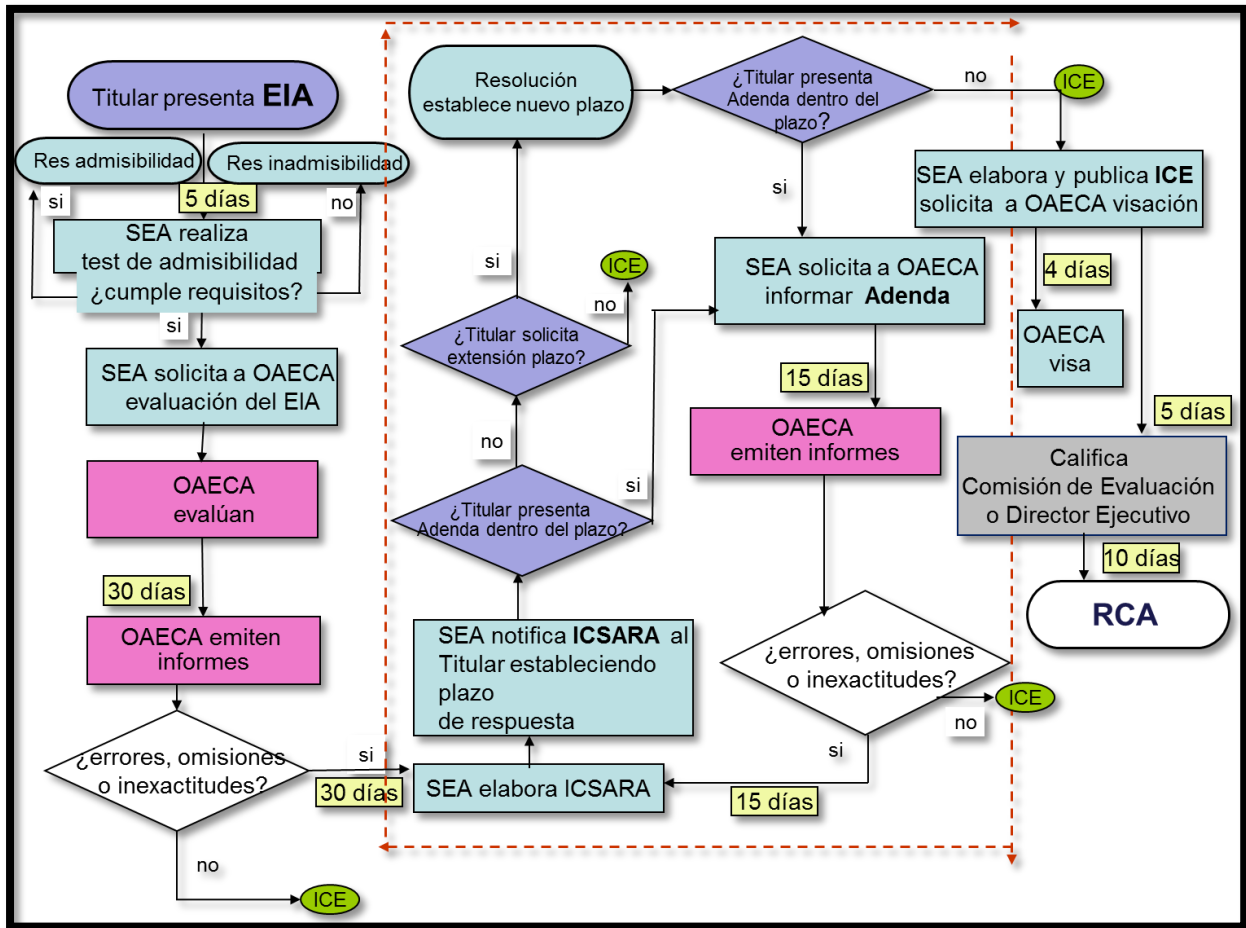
Titular presenta **EIA**

Res admisibilidad

Res inadmisibilidad

5 días

si

no

SEA realiza test de admisibilidad ¿cumple requisitos?

si

SEA solicita a OAECA evaluación del EIA

OAECA evalúan

30 días

OAECA emiten informes

¿errores, omisiones o inexactitudes?

si

30 días

no

ICE

Resolución establece nuevo plazo

si

ICE

no

¿Titular solicita extensión plazo?

no

¿Titular presenta Adenda dentro del plazo?

si

SEA notifica **ICSARA** al Titular estableciendo plazo de respuesta

SEA elabora ICSARA

¿Titular presenta Adenda dentro del plazo?

no

ICE

si

SEA solicita a OAECA informar **Adenda**

15 días

OAECA emiten informes

¿errores, omisiones o inexactitudes?

ICE

no

si

15 días

SEA elabora y publica **ICE** solicita a OAECA visación

4 días

OAECA visa

5 días

Califica Comisión de Evaluación o Director Ejecutivo

10 días

RCA